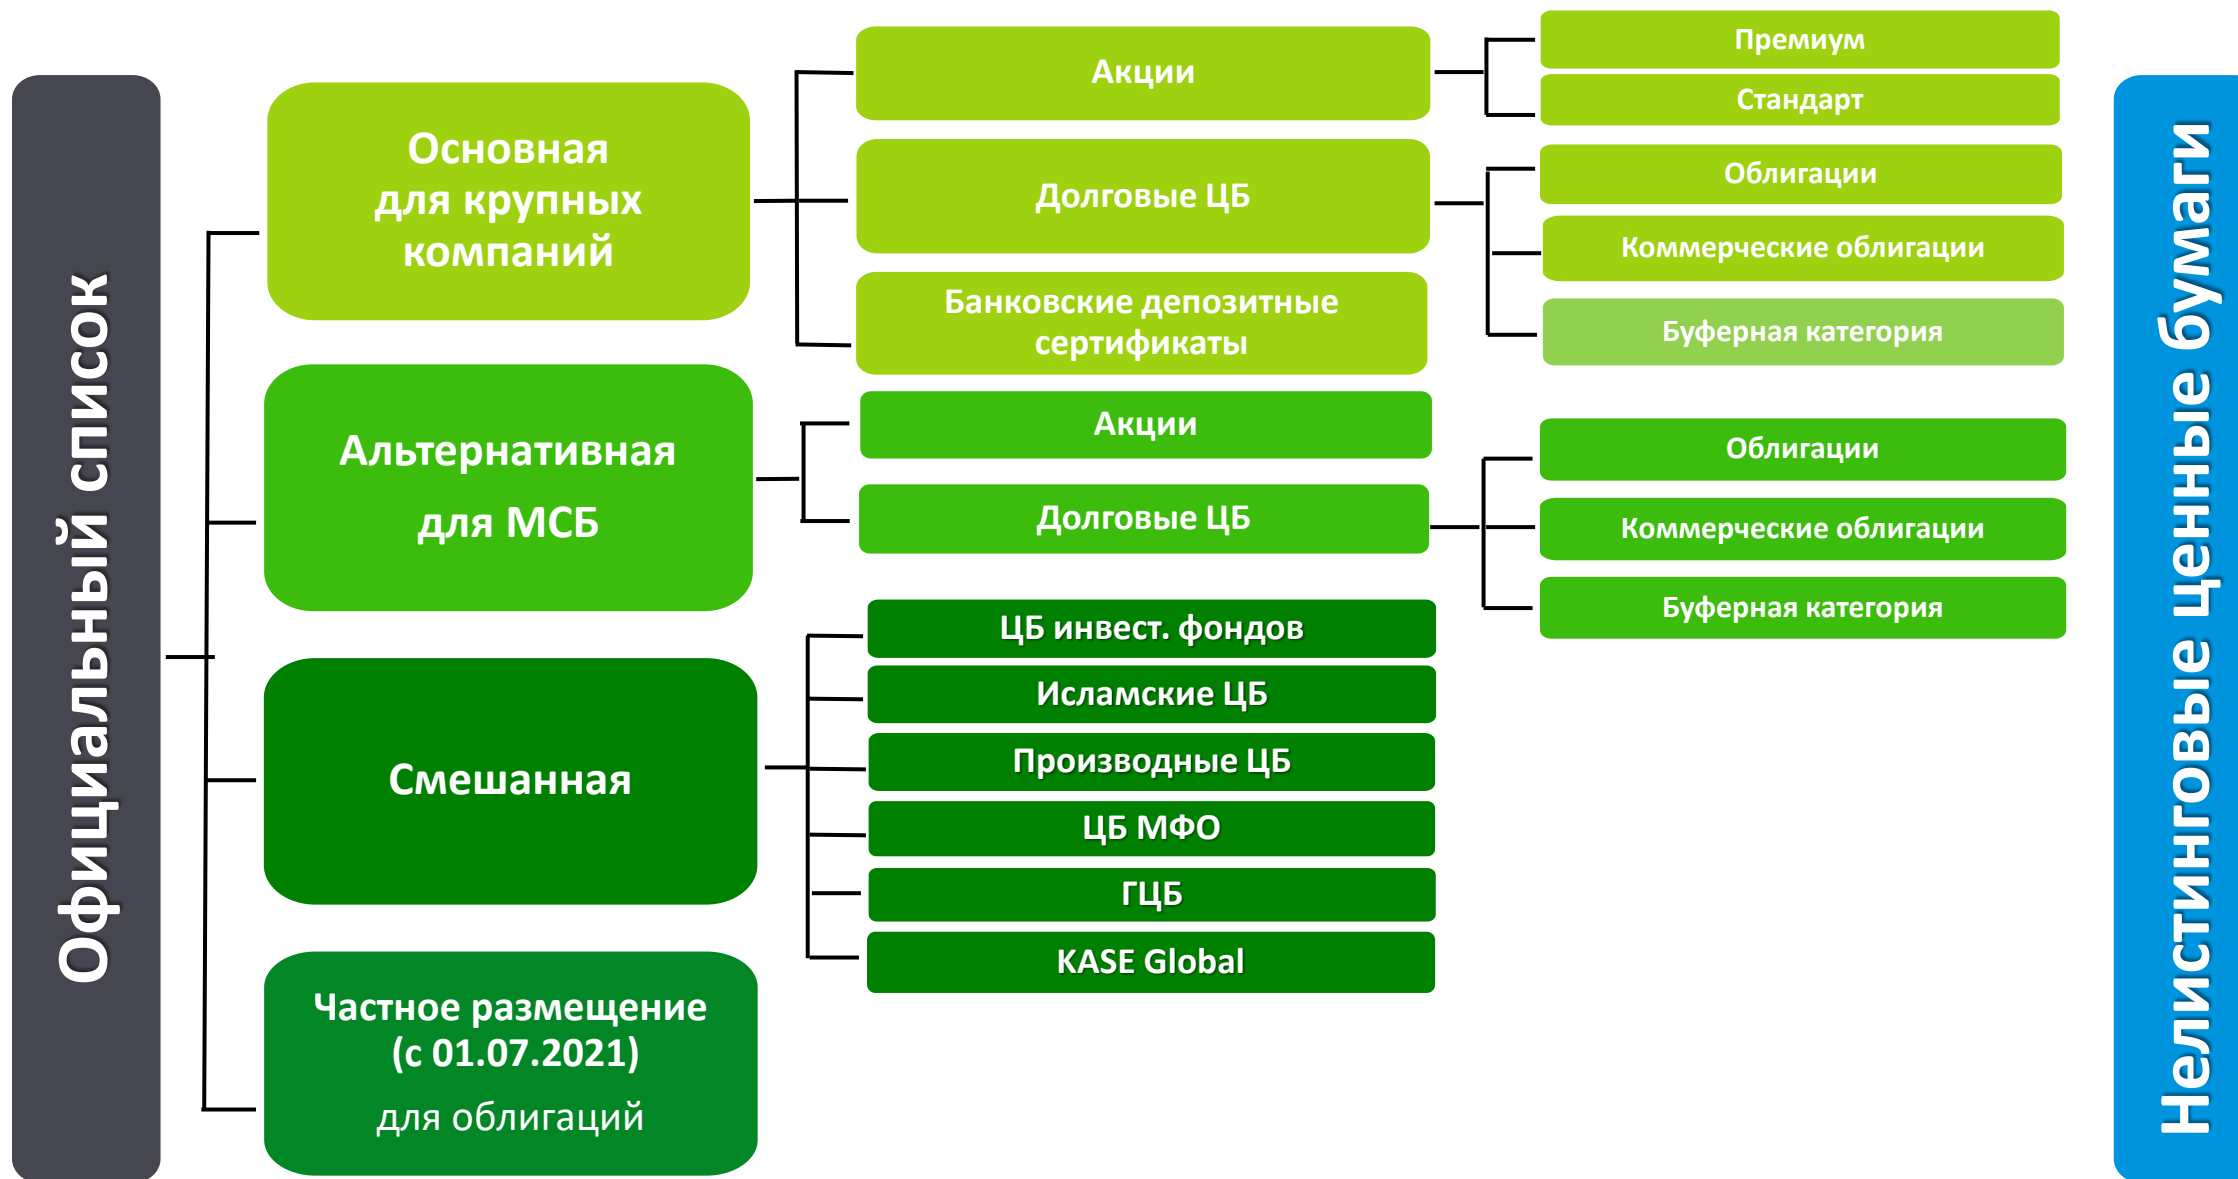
Официальный список

Основная для крупных компаний

Акции

Премиум

Стандарт

Долговые ЦБ

Облигации

Коммерческие облигации

Буферная категория

Банковские депозитные сертификаты

Альтернативная для МСБ

Акции

Долговые ЦБ

Облигации

Коммерческие облигации

Буферная категория

Смешанная

ЦБ инвест. фондов

Исламские ЦБ

Производные ЦБ

ЦБ МФО

ГЦБ

KASE Global

Частное размещение (с 01.07.2021) для облигаций

Нелистинговые ценные бумаги